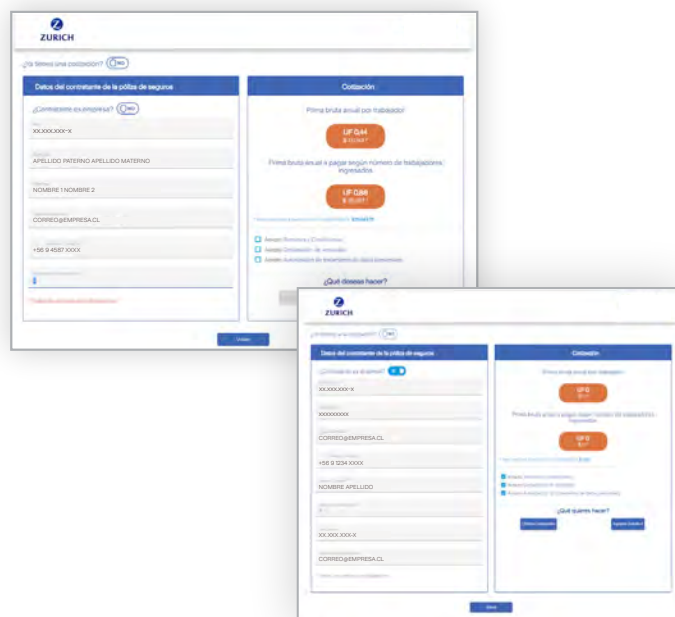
ZURICH

¿Ya tienes una cotización? NO

Datos del contratante de la póliza de seguros

¿Contratante es empresa? NO

XX.XXX.XXX-X

APELLIDO PATERNO APELLIDO MATERNO

NOMBRE 1 NOMBRE 2

CORREO@EMPRESA.CL

+56 9 4587 XXXX

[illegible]

Cotización

Prima bruta anual por trabajador

UF 0,44
$ 15.XXX

Prima bruta anual a pagar según número de trabajadores ingresados

UF 0,88
$ 30.XXX

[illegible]

Acepto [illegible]

Acepto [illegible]

Acepto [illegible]

¿Qué deseas hacer?

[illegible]

ZURICH

¿Ya tienes una cotización? NO

Datos del contratante de la póliza de seguros

¿Contratante es empresa? SI

XX.XXX.XXX-X

XXXXXXXXX

CORREO@EMPRESA.CL

+56 9 1234 XXXX

NOMBRE APELLIDO

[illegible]

XX.XXX.XXX-X

CORREO@EMPRESA.CL

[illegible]

Cotización

Prima bruta anual por trabajador

UF 0
$ 0

Prima bruta anual a pagar según número de trabajadores ingresados

UF 0
$ 0

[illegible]

Acepto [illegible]

Acepto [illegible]

Acepto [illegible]

¿Qué quieres hacer?

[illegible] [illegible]

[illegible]